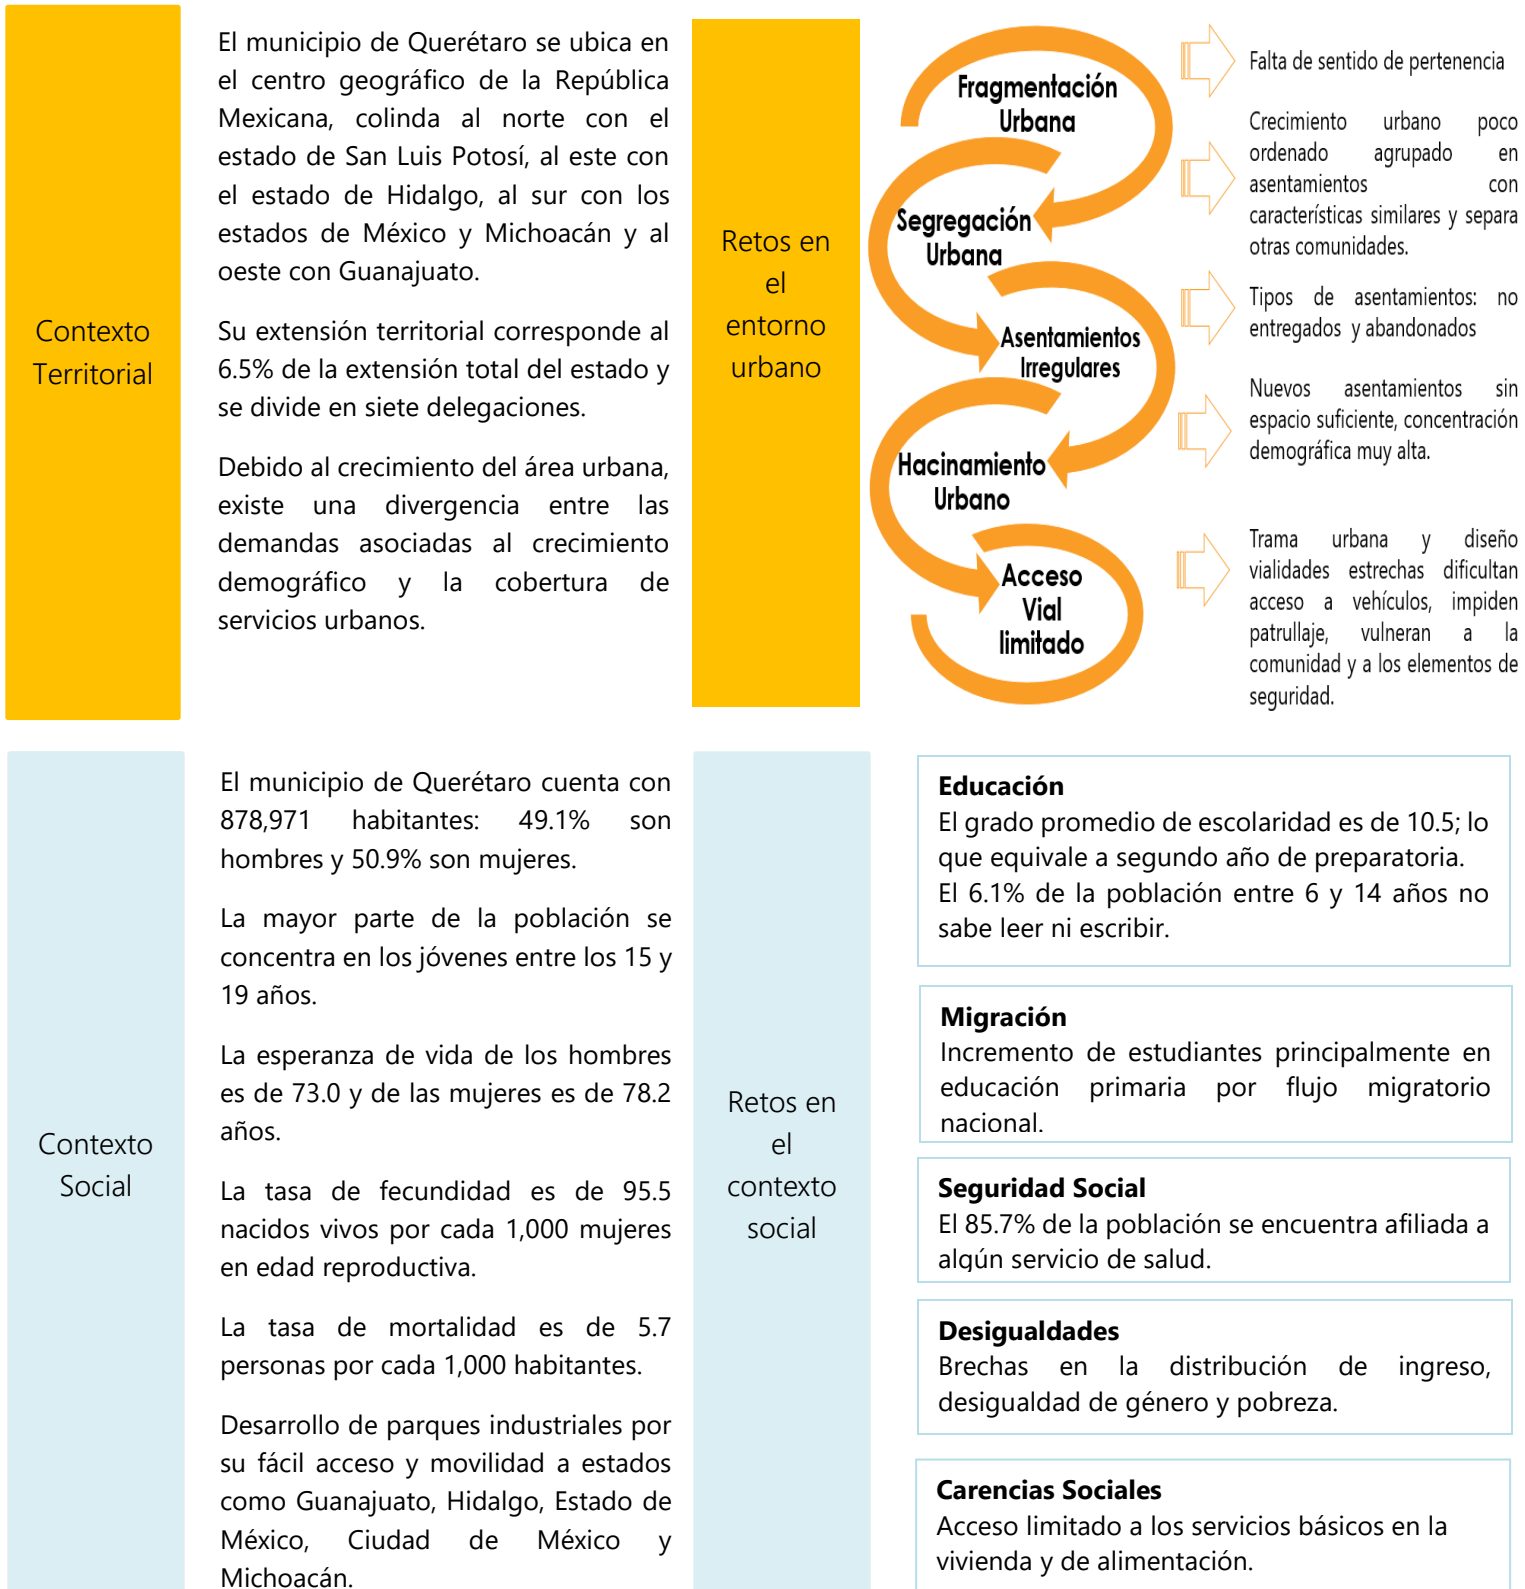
Contexto Territorial

El municipio de Querétaro se ubica en el centro geográfico de la República Mexicana, colinda al norte con el estado de San Luis Potosí, al este con el estado de Hidalgo, al sur con los estados de México y Michoacán y al oeste con Guanajuato.

Su extensión territorial corresponde al 6.5% de la extensión total del estado y se divide en siete delegaciones.

Debido al crecimiento del área urbana, existe una divergencia entre las demandas asociadas al crecimiento demográfico y la cobertura de servicios urbanos.

Retos en el entorno urbano

Fragmentación Urbana

Segregación Urbana

Asentamientos Irregulares

Hacinamiento Urbano

Acceso Vial limitado

Falta de sentido de pertenencia

Crecimiento urbano poco ordenado agrupado en asentamientos con características similares y separa otras comunidades.

Tipos de asentamientos: no entregados y abandonados

Nuevos asentamientos sin espacio suficiente, concentración demográfica muy alta.

Trama urbana y diseño vialidades estrechas dificultan acceso a vehículos, impiden patrullaje, vulneran a la comunidad y a los elementos de seguridad.

Contexto Social

El municipio de Querétaro cuenta con 878,971 habitantes: 49.1% son hombres y 50.9% son mujeres.

La mayor parte de la población se concentra en los jóvenes entre los 15 y 19 años.

La esperanza de vida de los hombres es de 73.0 y de las mujeres es de 78.2 años.

La tasa de fecundidad es de 95.5 nacidos vivos por cada 1,000 mujeres en edad reproductiva.

La tasa de mortalidad es de 5.7 personas por cada 1,000 habitantes.

Desarrollo de parques industriales por su fácil acceso y movilidad a estados como Guanajuato, Hidalgo, Estado de México, Ciudad de México y Michoacán.

Retos en el contexto social

Educación
El grado promedio de escolaridad es de 10.5; lo que equivale a segundo año de preparatoria.
El 6.1% de la población entre 6 y 14 años no sabe leer ni escribir.

Migración
Incremento de estudiantes principalmente en educación primaria por flujo migratorio nacional.

Seguridad Social
El 85.7% de la población se encuentra afiliada a algún servicio de salud.

Desigualdades
Brechas en la distribución de ingreso, desigualdad de género y pobreza.

Carencias Sociales
Acceso limitado a los servicios básicos en la vivienda y de alimentación.